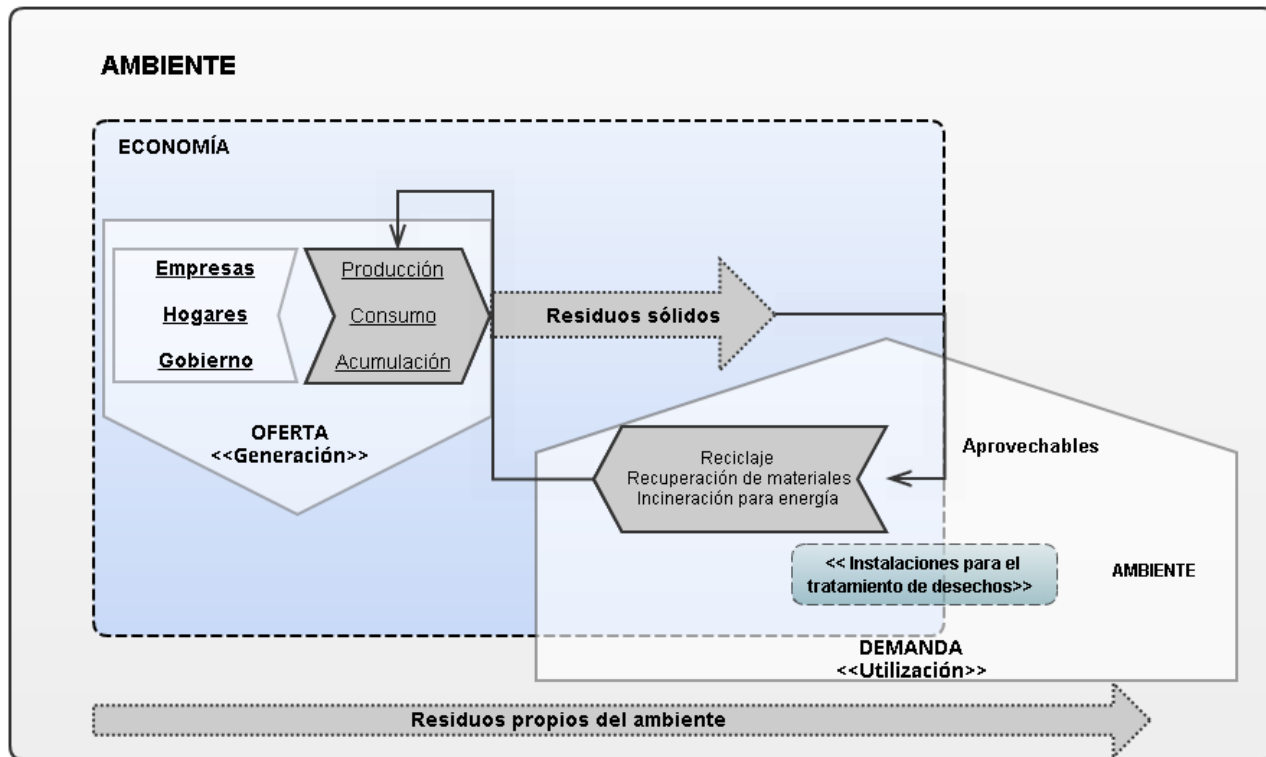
AMBIENTE

ECONOMÍA

Empresas
Hogares
Gobierno

Producción
Consumo
Acumulación

Residuos sólidos

OFERTA
<<Generación>>

Aprovechables

Reciclaje
Recuperación de materiales
Incineración para energía

<< Instalaciones para el tratamiento de desechos>>

AMBIENTE

DEMANDA
<<Utilización>>

Residuos propios del ambiente